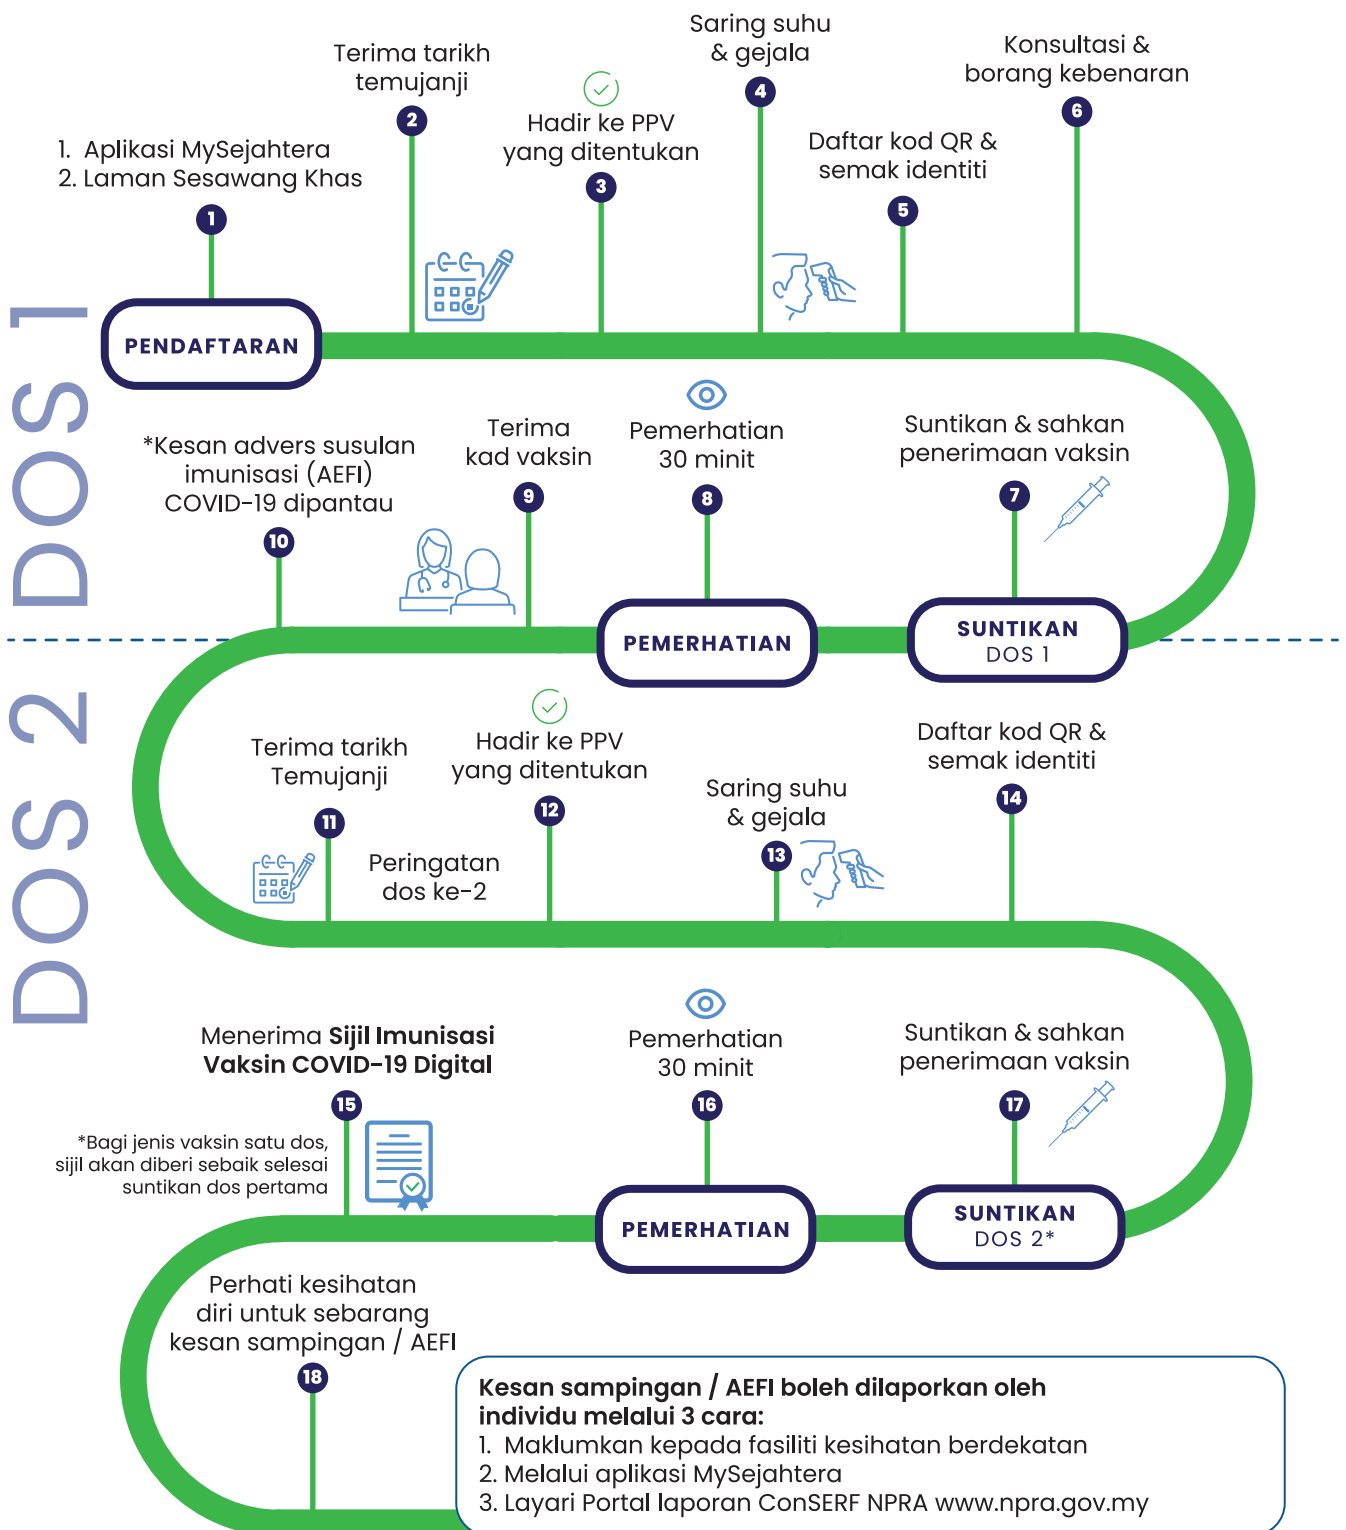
DOS 1

1. Aplikasi MySejahtera
2. Laman Sesawang Khas

1

Terima tarikh temujanji

2

Hadir ke PPV yang ditentukan

3

Saring suhu & gejala

4

Daftar kod QR & semak identiti

5

Konsultasi & borang kebenaran

6

PENDAFTARAN

*Kesan advers susulan imunisasi (AEFI) COVID-19 dipantau

10

Terima kad vaksin

9

Pemerhatian 30 minit

8

Suntikan & sahkan penerimaan vaksin

7

PEMERHATIAN

SUNTIKAN DOS 1

DOS 2

Terima tarikh Temujanji

11

Peringatan dos ke-2

Hadir ke PPV yang ditentukan

12

Saring suhu & gejala

13

Daftar kod QR & semak identiti

14

Menerima **Sijil Imunisasi Vaksin COVID-19 Digital**

15

*Bagi jenis vaksin satu dos, sijil akan diberi sebaik selesai suntikan dos pertama

Pemerhatian 30 minit

16

Suntikan & sahkan penerimaan vaksin

17

PEMERHATIAN

SUNTIKAN DOS 2*

Perhati kesihatan diri untuk sebarang kesan sampingan / AEFI

18

**Kesan sampingan / AEFI boleh dilaporkan oleh individu melalui 3 cara:**
1. Maklumkan kepada fasiliti kesihatan berdekatan
2. Melalui aplikasi MySejahtera
3. Layari Portal laporan ConSERF NPRA www.npra.gov.my